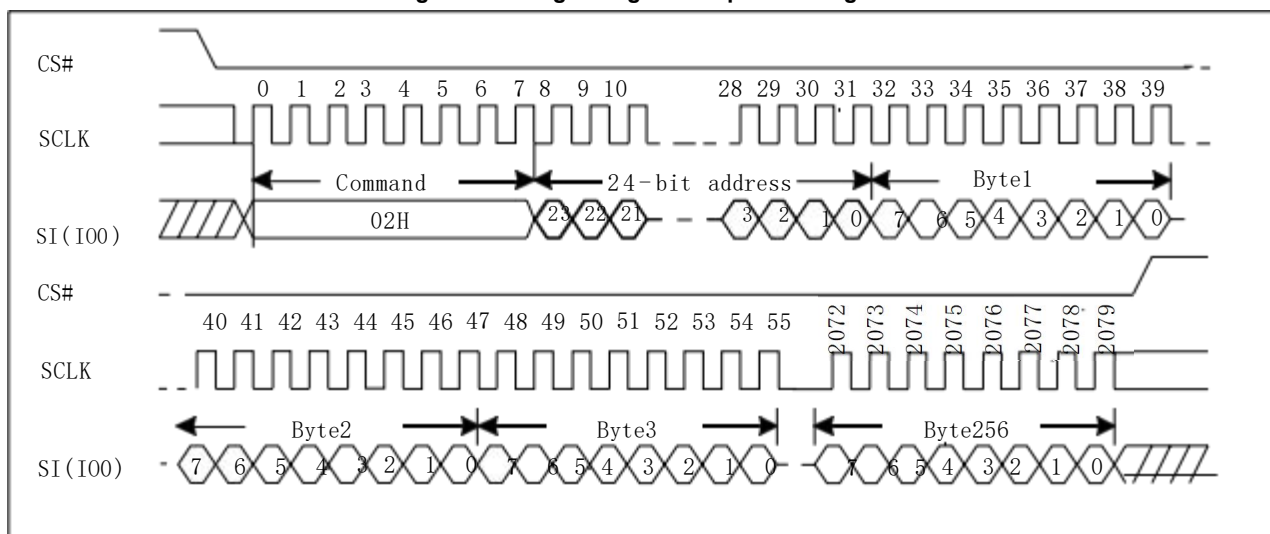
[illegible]

CS#

0 1 2 3 4 5 6 7 8 9 10 28 29 30 31 32 33 34 35 36 37 38 39

SCLK

Command 24-bit address Byte1

SI(IO0) 02H 23 22 21 3 2 1 0 7 6 5 4 3 2 1 0

CS#

40 41 42 43 44 45 46 47 48 49 50 51 52 53 54 55 2072 2073 2074 2075 2076 2077 2078 2079

SCLK

Byte2 Byte3 Byte256

SI(IO0) 7 6 5 4 3 2 1 0 7 6 5 4 3 2 1 0 7 6 5 4 3 2 1 0